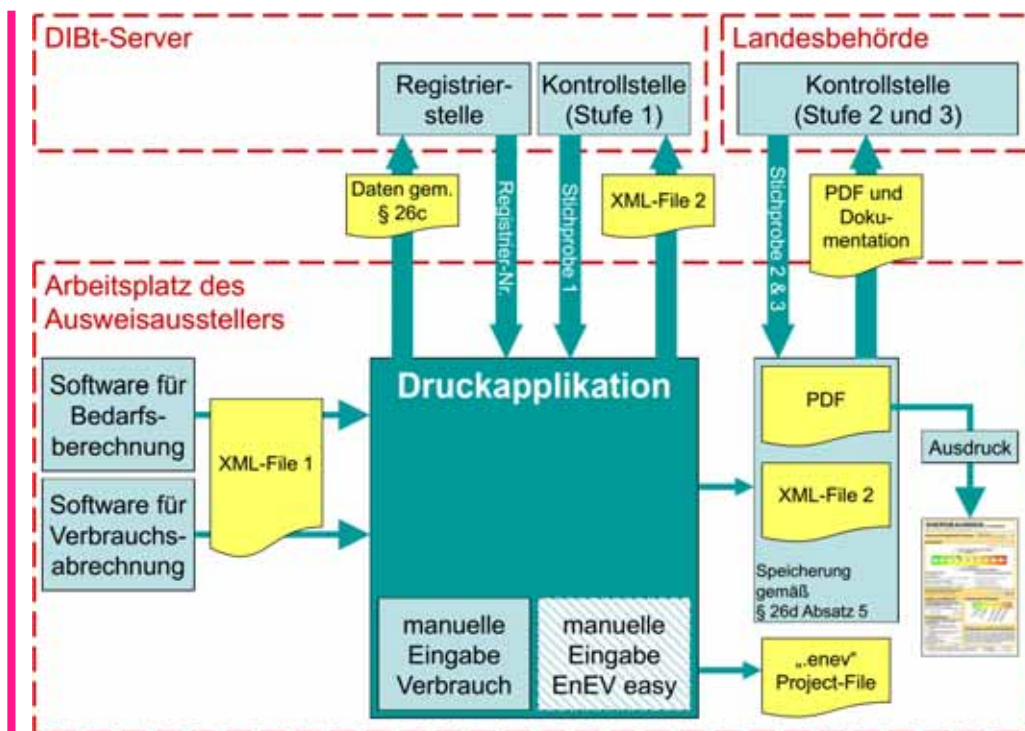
DIBt-Server

Registrierstelle

Kontrollstelle (Stufe 1)

Landesbehörde

Kontrollstelle (Stufe 2 und 3)

Daten gem. § 26c

Registrier-Nr.

Stichprobe 1

XML-File 2

Stichprobe 2 & 3

PDF und Dokumentation

Arbeitsplatz des Ausweisausstellers

Software für Bedarfsberechnung

Software für Verbrauchsabrechnung

XML-File 1

Druckapplikation

manuelle Eingabe Verbrauch

manuelle Eingabe EnEV easy

PDF

XML-File 2

Speicherung gemäß § 26d Absatz 5

Ausdruck

„.enev" Project-File